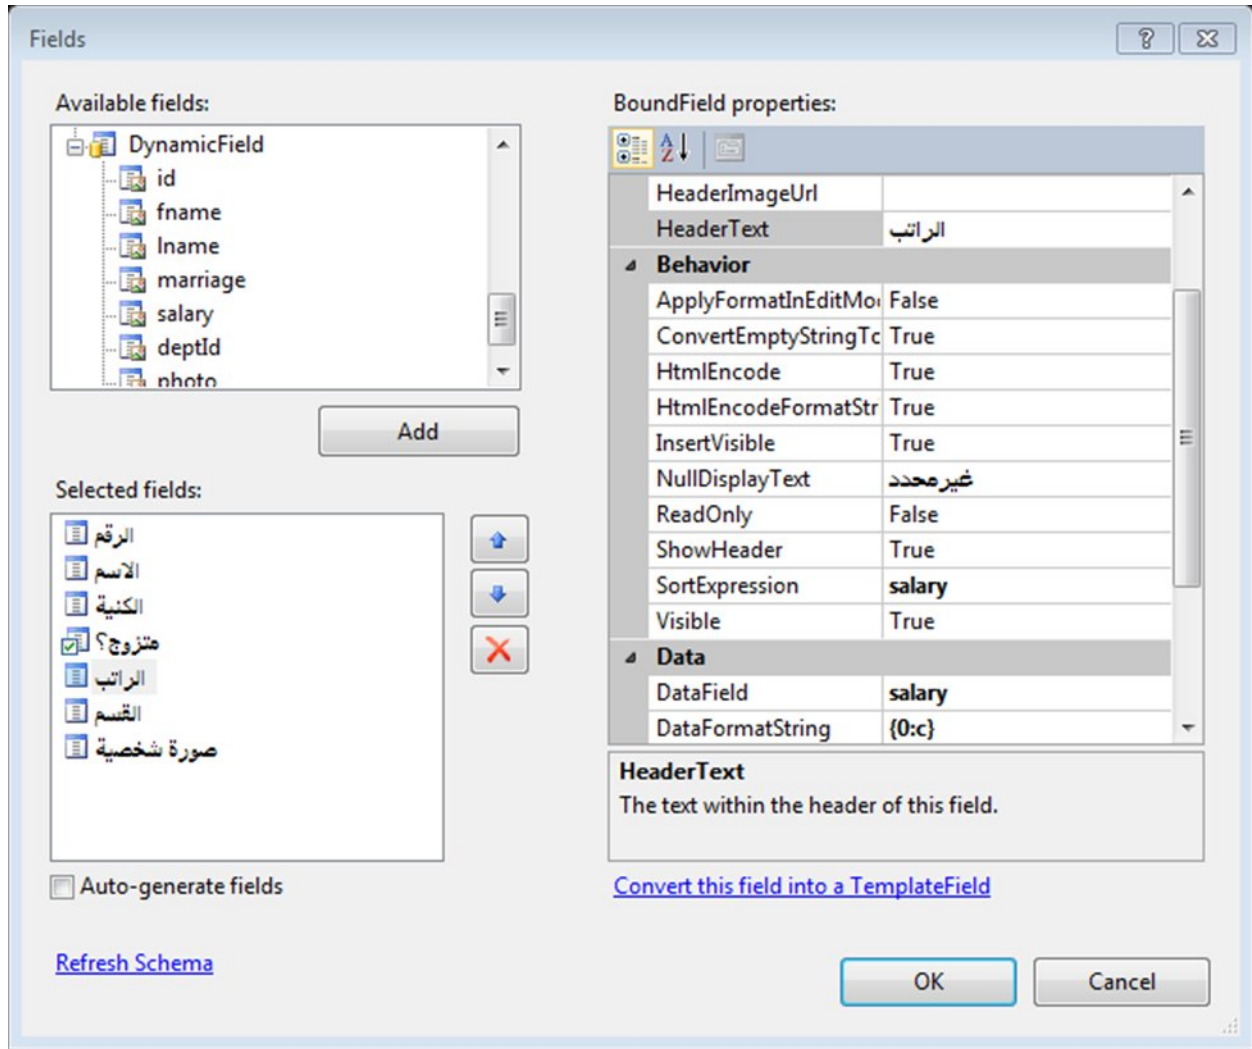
Fields

Available fields:

DynamicField
id
fname
lname
marriage
salary
deptId
photo

Add

Selected fields:

الرقم
الاسم
الكنية
متزوج؟
الراتب
القسم
صورة شخصية

Auto-generate fields

Refresh Schema

BoundField properties:

| | |
|---|---|
| HeaderImageUrl | |
| HeaderText | الراتب |
| Behavior | |
| ApplyFormatInEditMo | False |
| ConvertEmptyStringTc | True |
| HtmlEncode | True |
| HtmlEncodeFormatStr | True |
| InsertVisible | True |
| NullDisplayText | غيرمحدد |
| ReadOnly | False |
| ShowHeader | True |
| SortExpression | salary |
| Visible | True |
| Data | |
| DataField | salary |
| DataFormatString | {0:c} |

HeaderText
The text within the header of this field.

Convert this field into a TemplateField

OK

Cancel